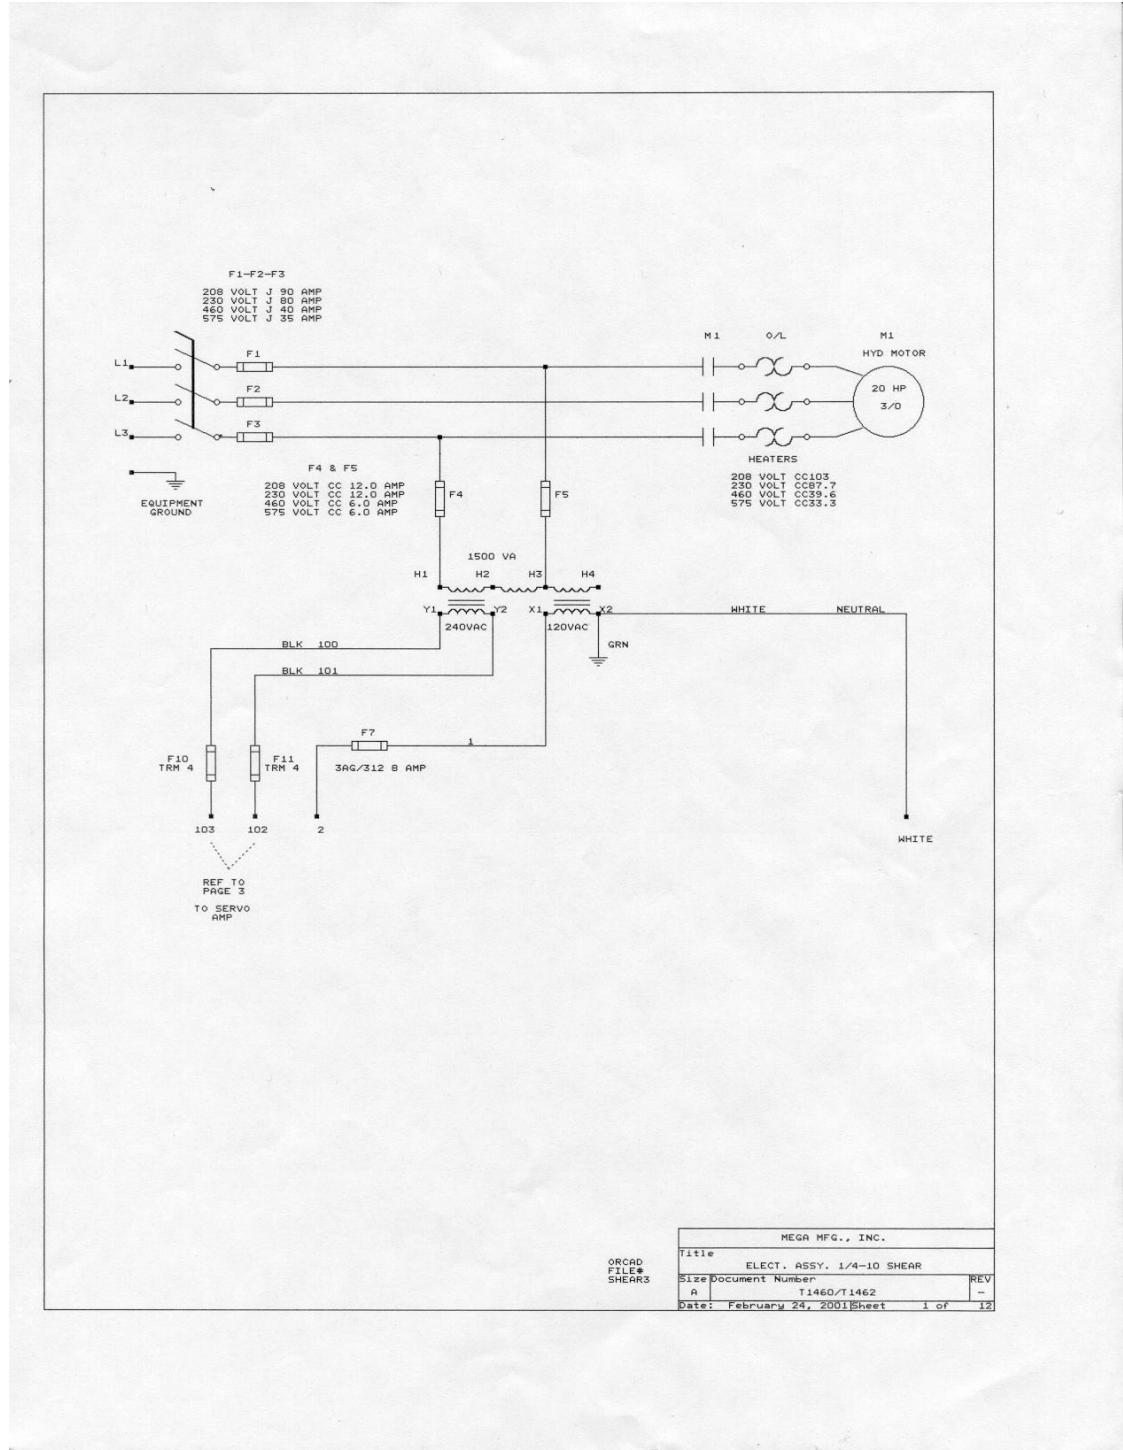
F1-F2-F3

208 VOLT J 90 AMP
230 VOLT J 80 AMP
460 VOLT J 40 AMP
575 VOLT J 35 AMP

M1 O/L M1
HYD MOTOR

L1 F1
L2 F2
L3 F3

20 HP
3/O

EQUIPMENT GROUND

F4 & F5

208 VOLT CC 12.0 AMP
230 VOLT CC 12.0 AMP
460 VOLT CC 6.0 AMP
575 VOLT CC 6.0 AMP

F4 F5

HEATERS

208 VOLT CC103
230 VOLT CC87.7
460 VOLT CC39.6
575 VOLT CC33.3

1500 VA

H1 H2 H3 H4

Y1 Y2 X1 X2

240VAC 120VAC

WHITE NEUTRAL

GRN

BLK 100

BLK 101

F7

1

F10 TRM 4

F11 TRM 4

3AG/312 8 AMP

103 102 2

WHITE

REF TO PAGE 3

TO SERVO AMP

ORCAD FILE# SHEAR3

| MEGA MFG., INC. | | |
|---|---|---|
| Title ELECT. ASSY. 1/4-10 SHEAR | | |
| Size A | Document Number T1460/T1462 | REV - |
| Date: February 24, 2001 | Sheet 1 of 12 | |